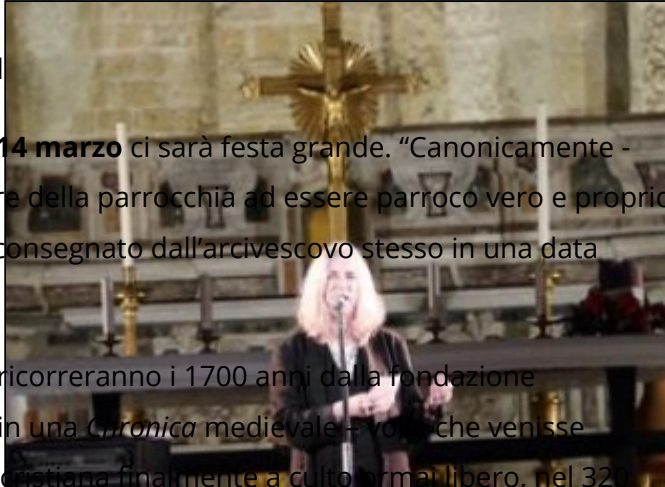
l

14 marzo ci sarà festa grande. “Canonicamente - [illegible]e della parrocchia ad essere parroco vero e propri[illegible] consegnato dall’arcivescovo stesso in una data

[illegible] ricorreranno i 1700 anni dalla fondazione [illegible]in una Chronica medievale – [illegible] che venisse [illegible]cristiana finalmente a culto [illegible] libero, nel 320